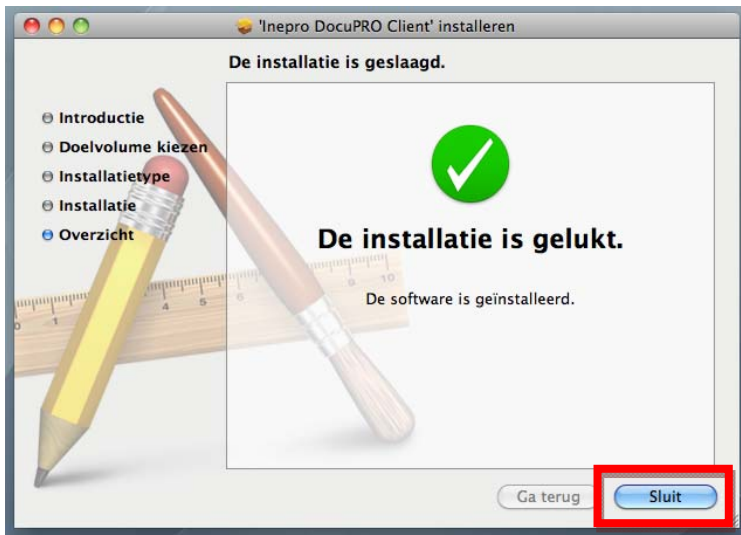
'Inepro DocuPRO Client' installeren

De installatie is geslaagd.

Introductie
Doelvolume kiezen
Installatietype
Installatie
Overzicht

De installatie is gelukt.

De software is geïnstalleerd.

Ga terug
Sluit